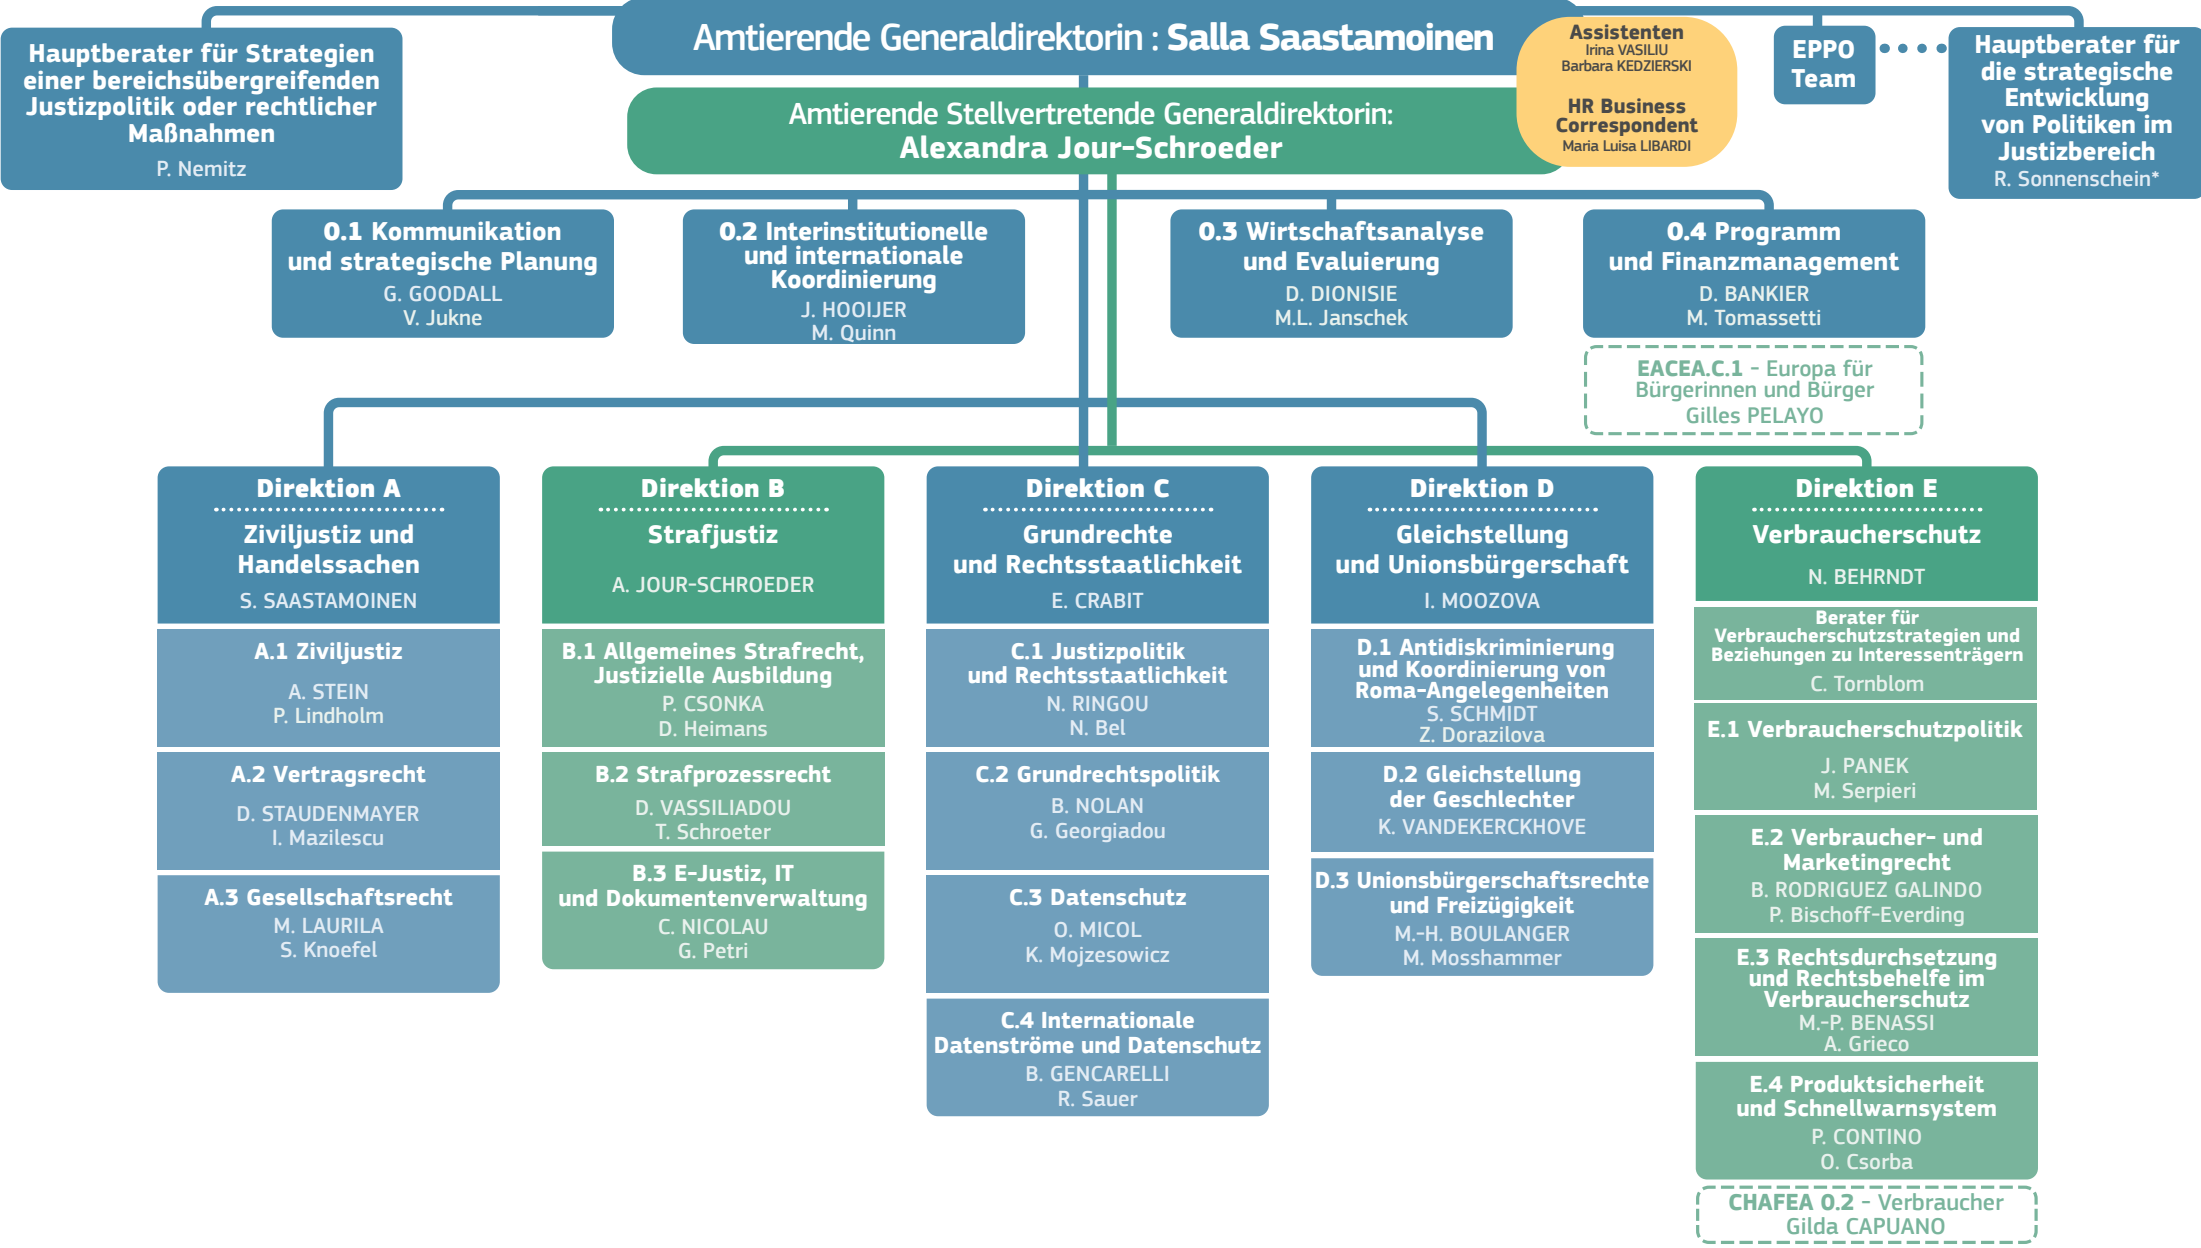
Hauptberater für Strategien einer bereichsübergreifenden Justizpolitik oder rechtlicher Maßnahmen
P. Nemitz

Amtierende Generaldirektorin : Salla Saastamoinen

Amtierende Stellvertretende Generaldirektorin:
Alexandra Jour-Schroeder

Assistenten
Irina VASILIU
Barbara KEDZIERSKI

HR Business Correspondent
Maria Luisa LIBARDI

EPPO Team

Hauptberater für die strategische Entwicklung von Politiken im Justizbereich
R. Sonnenschein*

0.1 Kommunikation und strategische Planung
G. GOODALL
V. Jukne

0.2 Interinstitutionelle und internationale Koordinierung
J. HOOIJER
M. Quinn

0.3 Wirtschaftsanalyse und Evaluierung
D. DIONISIE
M.L. Janschek

0.4 Programm und Finanzmanagement
D. BANKIER
M. Tomassetti

EACEA.C.1 - Europa für Bürgerinnen und Bürger
Gilles PELAYO

Direktion A
Ziviljustiz und Handelssachen
S. SAASTAMOINEN

A.1 Ziviljustiz
A. STEIN
P. Lindholm

A.2 Vertragsrecht
D. STAUDENMAYER
I. Mazilescu

A.3 Gesellschaftsrecht
M. LAURILA
S. Knoefel

Direktion B
Strafjustiz
A. JOUR-SCHROEDER

B.1 Allgemeines Strafrecht, Justizielle Ausbildung
P. CSONKA
D. Heimans

B.2 Strafprozessrecht
D. VASSILIADOU
T. Schroeter

B.3 E-Justiz, IT und Dokumentenverwaltung
C. NICOLAU
G. Petri

Direktion C
Grundrechte und Rechtsstaatlichkeit
E. CRABIT

C.1 Justizpolitik und Rechtsstaatlichkeit
N. RINGOU
N. Bel

C.2 Grundrechtspolitik
B. NOLAN
G. Georgiadou

C.3 Datenschutz
O. MICOL
K. Mojzesowicz

C.4 Internationale Datenströme und Datenschutz
B. GENCARELLI
R. Sauer

Direktion D
Gleichstellung und Unionsbürgerschaft
I. MOOZOVA

D.1 Antidiskriminierung und Koordinierung von Roma-Angelegenheiten
S. SCHMIDT
Z. Dorazilova

D.2 Gleichstellung der Geschlechter
K. VANDEKERCKHOVE

D.3 Unionsbürgerschaftsrechte und Freizügigkeit
M.-H. BOULANGER
M. Mosshammer

Direktion E
Verbraucherschutz
N. BEHRNDT

Berater für Verbraucherschutzstrategien und Beziehungen zu Interessenträgern
C. Tornblom

E.1 Verbraucherschutzpolitik
J. PANEK
M. Serpieri

E.2 Verbraucher- und Marketingrecht
B. RODRIGUEZ GALINDO
P. Bischoff-Everding

E.3 Rechtsdurchsetzung und Rechtsbehelfe im Verbraucherschutz
M.-P. BENASSI
A. Grieco

E.4 Produktsicherheit und Schnellwarnsystem
P. CONTINO
O. Csorba

CHAFEA 0.2 - Verbraucher
Gilda CAPUANO